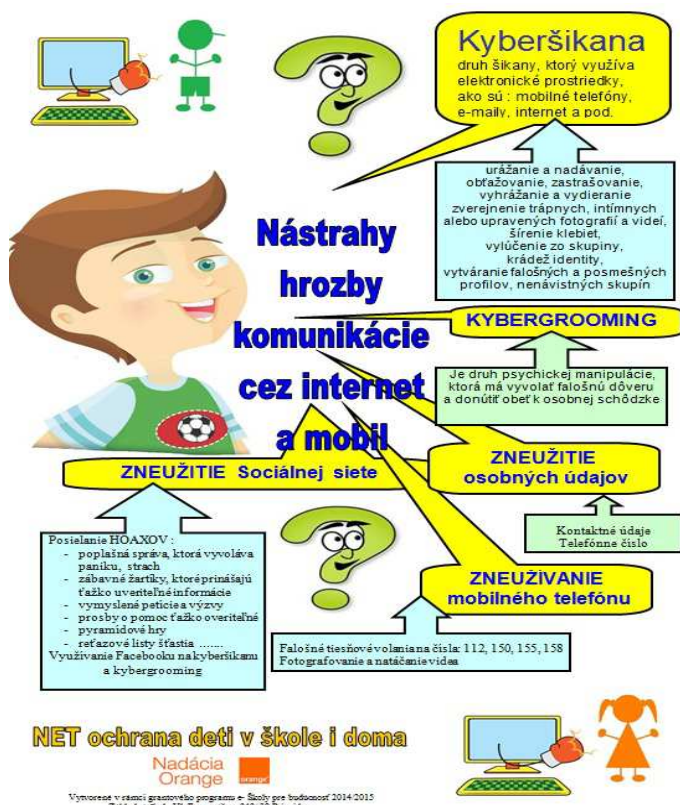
Kyberšikana
druh šikany, ktorý využíva elektronické prostriedky, ako sú : mobilné telefóny, e-maily, internet a pod.

urážanie a nadávanie, obťažovanie, zastrašovanie, vyhrážanie a vydieranie zverejnenie trápnych, intímnych alebo upravených fotografií a videí, šírenie klebiet, vylúčenie zo skupiny, krádež identity, vytváranie falošných a posmešných profilov, nenávistných skupín

Nástrahy hrozby komunikácie cez internet a mobil

KYBERGROOMING

Je druh psychickej manipulácie, ktorá má vyvolať falošnú dôveru a donútiť obeť k osobnej schôdzke

ZNEUŽITIE Sociálnej siete

ZNEUŽITIE osobných údajov

Kontaktné údaje
Telefónne číslo

Posielanie HOAXOV :
- poplašná správa, ktorá vyvoláva paniku, strach
- zábavné žartíky, ktoré prinášajú ťažko uveriteľné informácie
- vymyslené petície a výzvy
- prosby o pomoc ťažko overiteľné
- pyramídové hry
- reťazové listy šťastia .......
Využívanie Facebooku na kyberšikanu a kybergrooming

ZNEUŽÍVANIE mobilného telefónu

Falošné tiesňové volania na čísla: 112, 150, 155, 158
Fotografovanie a natáčanie videa

NET ochrana deti v škole i doma

Nadácia Orange
orange

Vytvorené v rámci grantového programu e-Školy pre budúcnosť 2014/2015
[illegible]